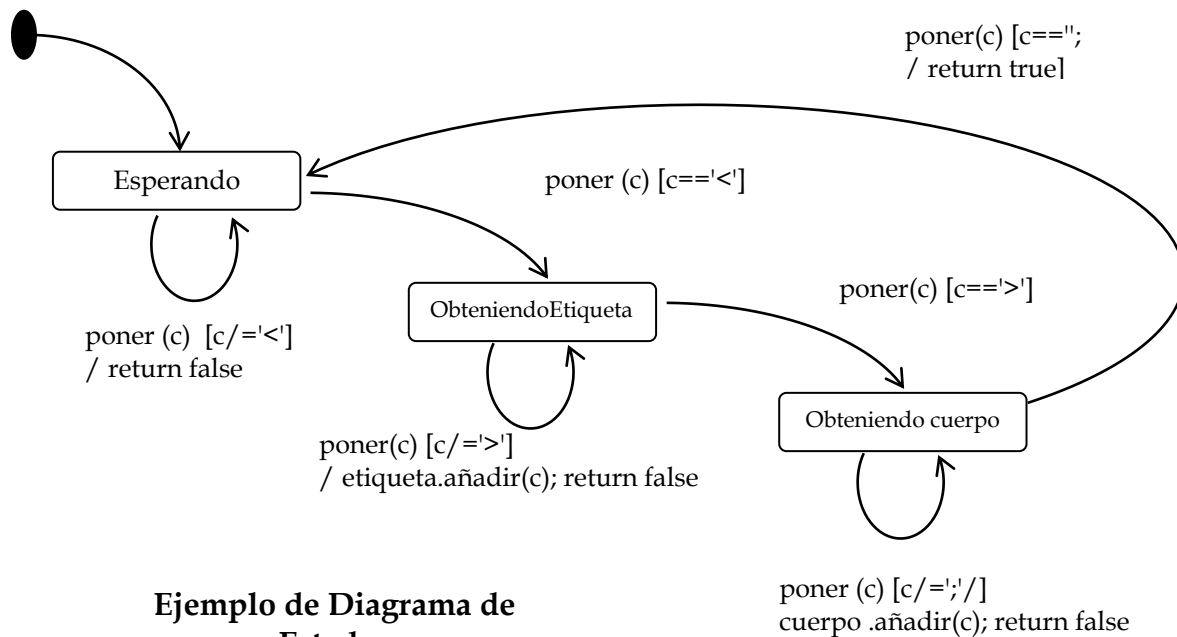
poner(c) [c=='';
/ return true]

Esperando

poner (c) [c=='<']

ObteniendoEtiqueta

poner(c) [c=='>']

poner (c) [c/='<']
/ return false

Obteniendo cuerpo

poner(c) [c/='>']
/ etiqueta.añadir(c); return false

Ejemplo de Diagrama de
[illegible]

poner (c) [c/=';'/]
cuerpo .añadir(c); return false